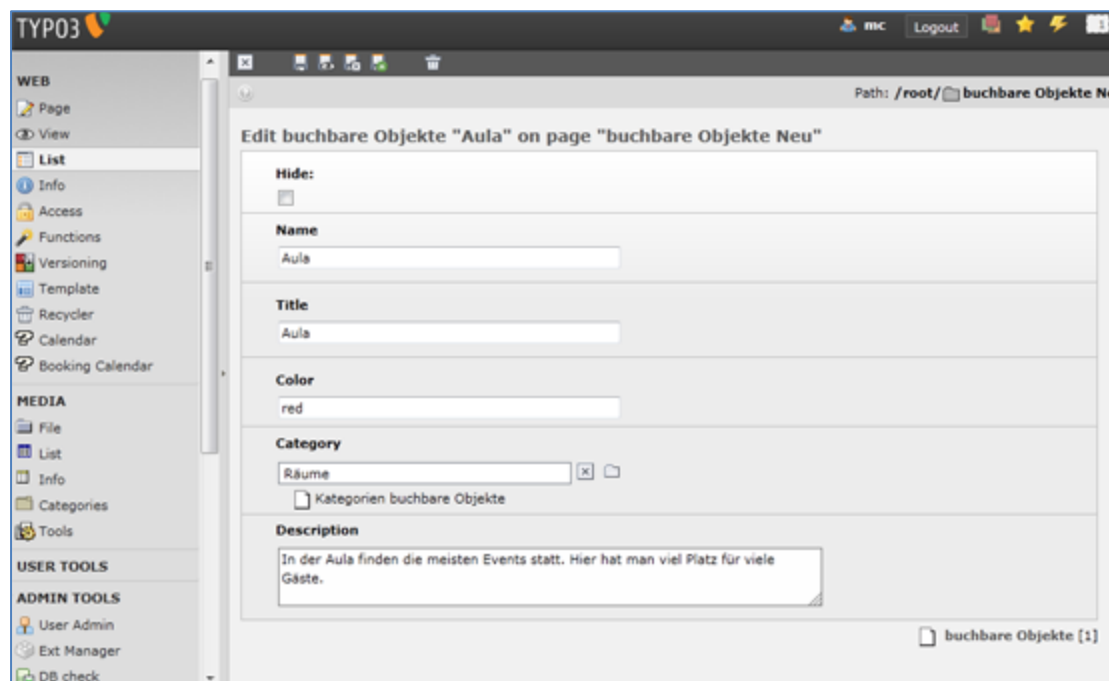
TYPO3

mc Logout

WEB
Page
View
List
Info
Access
Functions
Versioning
Template
Recycler
Calendar
Booking Calendar

MEDIA
File
List
Info
Categories
Tools

USER TOOLS

ADMIN TOOLS
User Admin
Ext Manager
DB check

Path: /root/ buchbare Objekte Ne

Edit buchbare Objekte "Aula" on page "buchbare Objekte Neu"

Hide:

Name
Aula

Title
Aula

Color
red

Category
Räume
Kategorien buchbare Objekte

Description
In der Aula finden die meisten Events statt. Hier hat man viel Platz für viele Gäste.

buchbare Objekte [1]